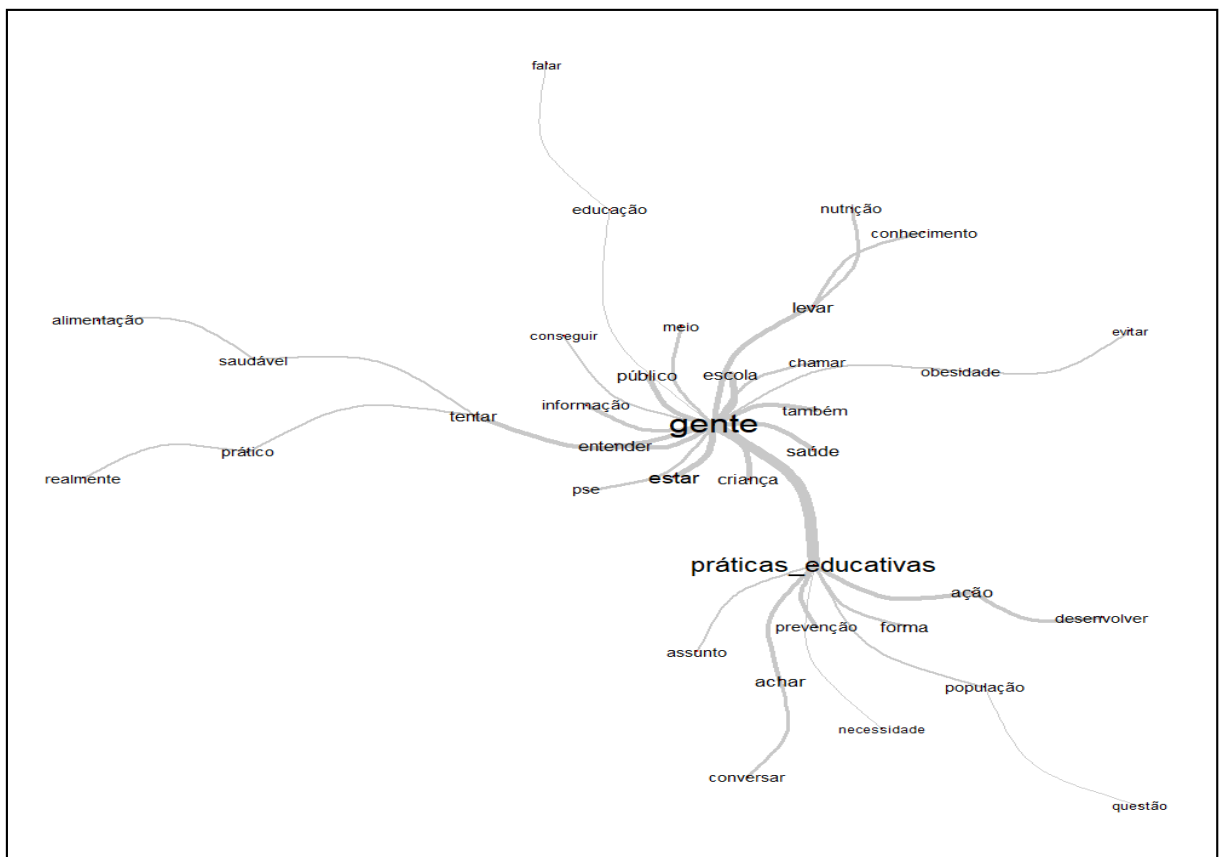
falar

educação

nutrição

conhecimento

alimentação

saudável

levar

conseguir

meio

evitar

público

escola

chamar

obesidade

tentar

informação

também

gente

entender

saúde

prático

realmente

pse

estar

criança

práticas_educativas

ação

desenvolver

prevenção

forma

assunto

achar

população

necessidade

conversar

questão